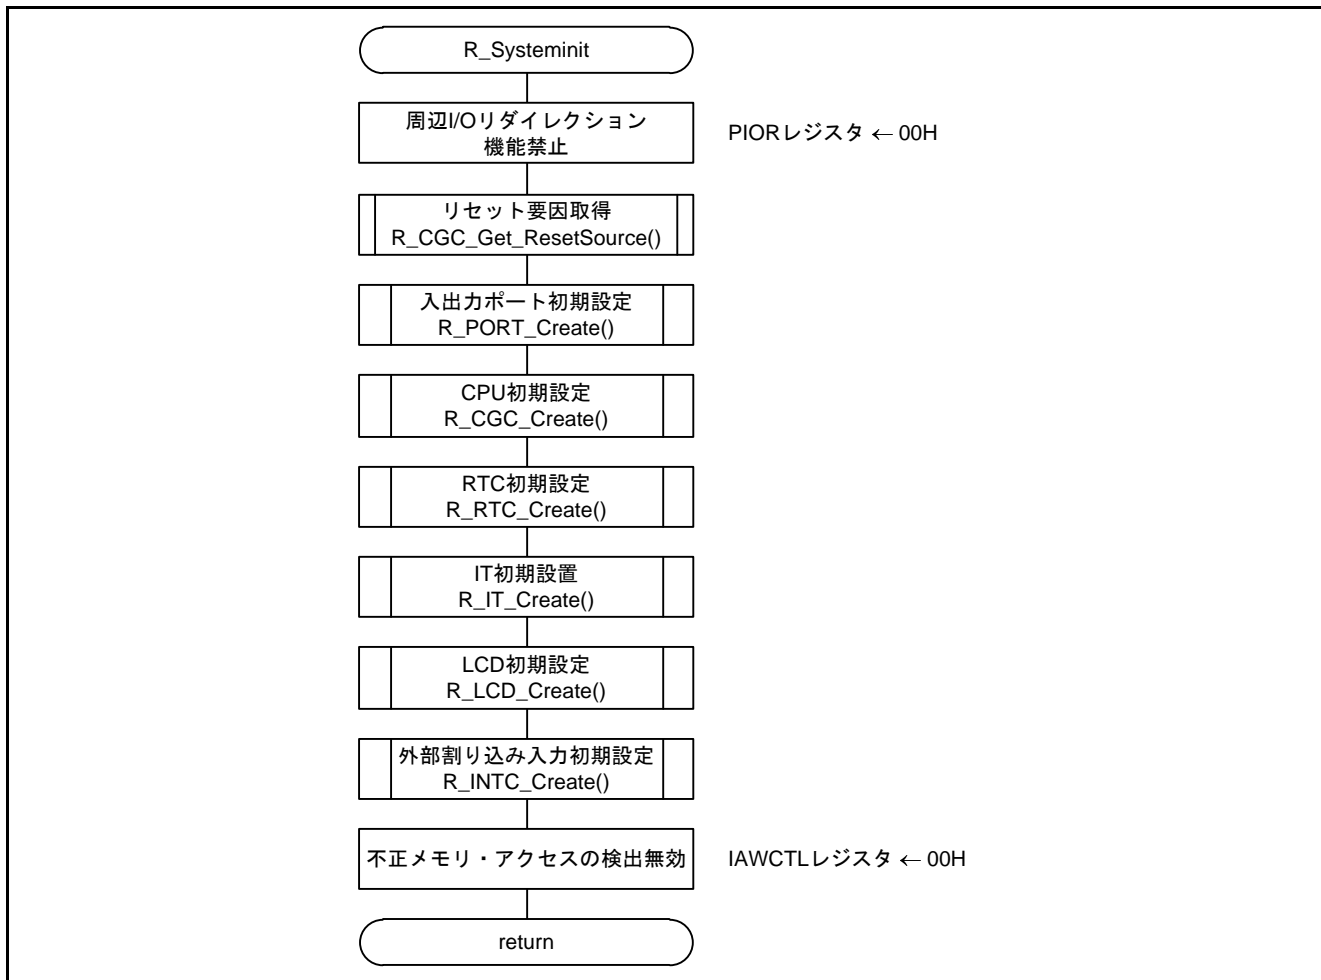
R_Systeminit

周辺I/Oリダイレクション機能禁止

PIORレジスタ ← 00H

リセット要因取得
R_CGC_Get_ResetSource()

入出力ポート初期設定
R_PORT_Create()

CPU初期設定
R_CGC_Create()

RTC初期設定
R_RTC_Create()

IT初期設置
R_IT_Create()

LCD初期設定
R_LCD_Create()

外部割り込み入力初期設定
R_INTC_Create()

不正メモリ・アクセスの検出無効

IAWCTLレジスタ ← 00H

return